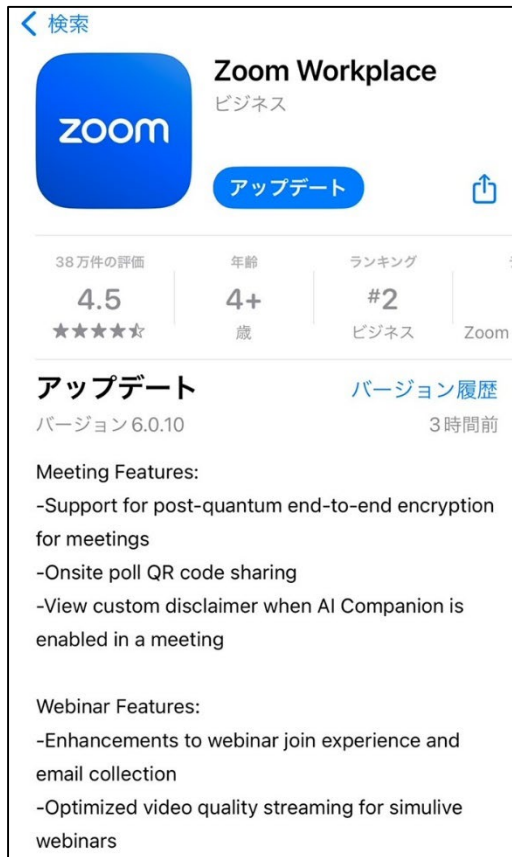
< 検索

zoom

Zoom Workplace
ビジネス

アップデート

| 38万件の評価 | 年齢 | ランキング | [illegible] |
|---|---|---|---|
| 4.5 | 4+ | #2 | |
| ★★★★☆ | 歳 | ビジネス | Zoom |

アップデート
バージョン履歴
バージョン 6.0.10
3時間前

Meeting Features:
-Support for post-quantum end-to-end encryption for meetings
-Onsite poll QR code sharing
-View custom disclaimer when AI Companion is enabled in a meeting

Webinar Features:
-Enhancements to webinar join experience and email collection
-Optimized video quality streaming for simulive webinars